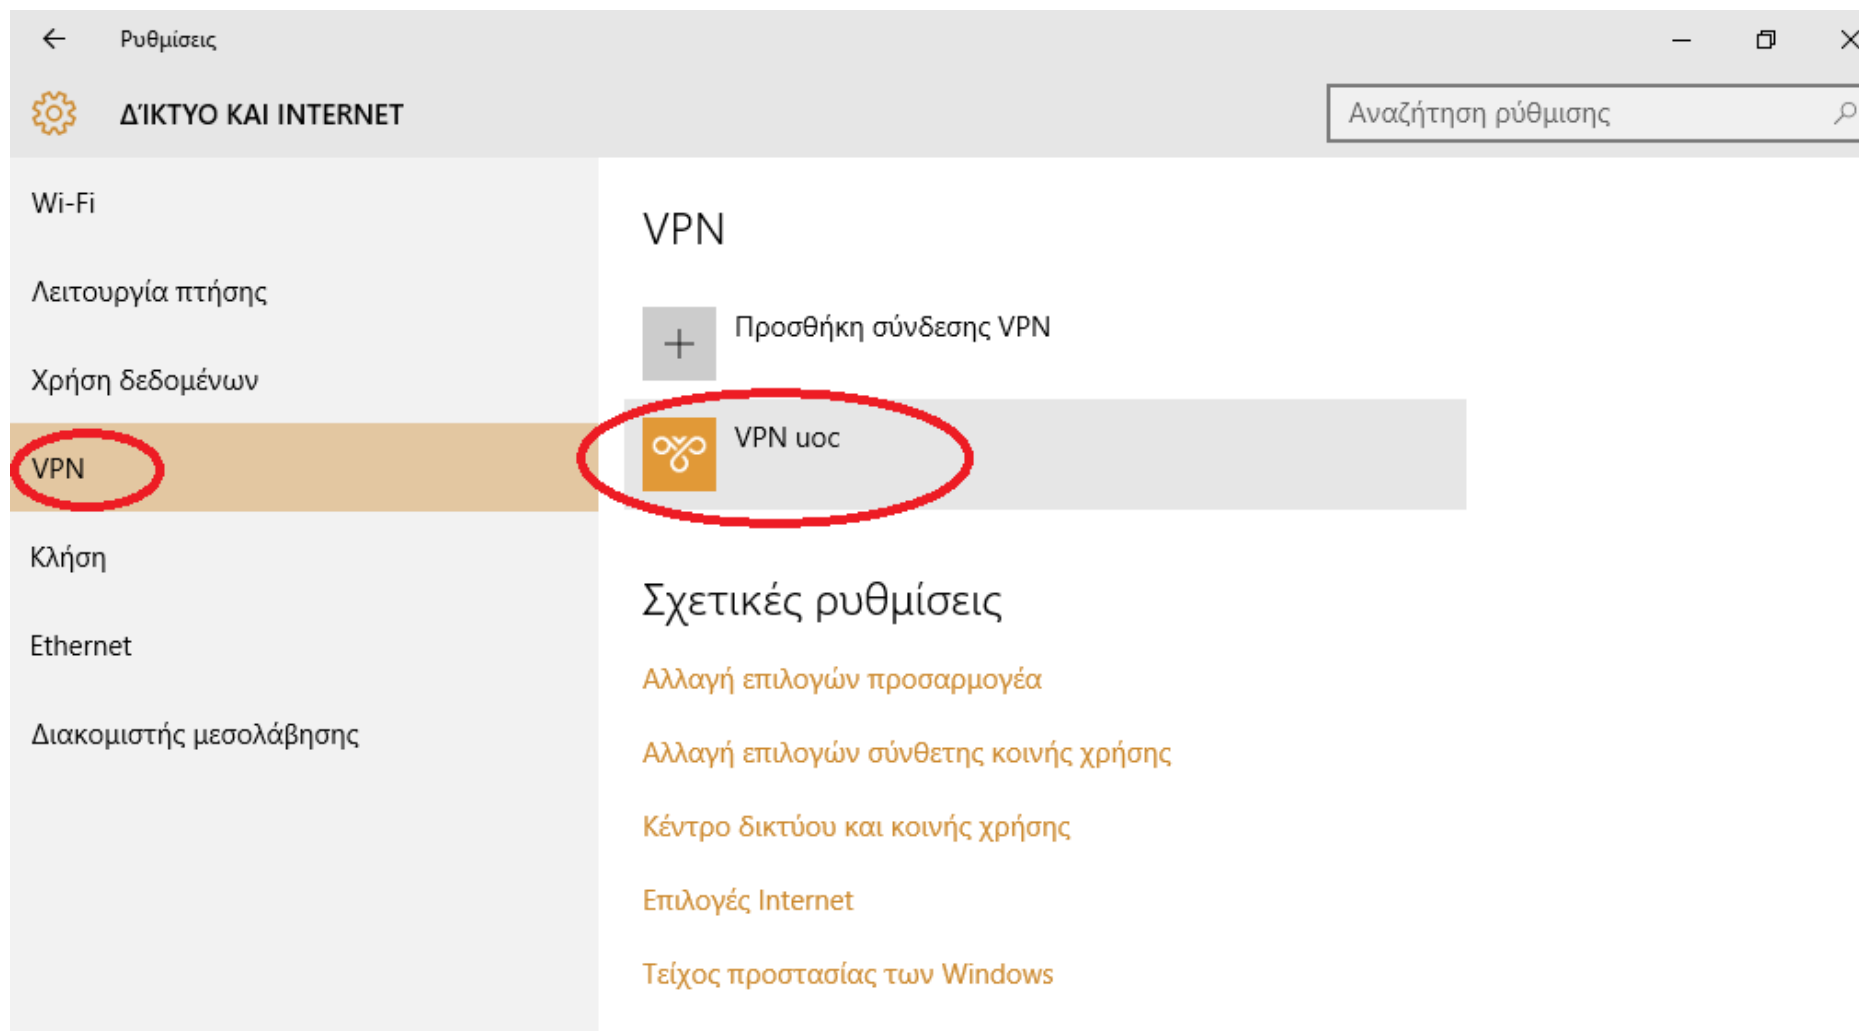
Ρυθμίσεις

ΔΊΚΤΥΟ ΚΑΙ INTERNET

Αναζήτηση ρύθμισης

Wi-Fi

Λειτουργία πτήσης

Χρήση δεδομένων

VPN

Κλήση

Ethernet

Διακομιστής μεσολάβησης

VPN

Προσθήκη σύνδεσης VPN

VPN uoc

Σχετικές ρυθμίσεις

Αλλαγή επιλογών προσαρμογέα

Αλλαγή επιλογών σύνθετης κοινής χρήσης

Κέντρο δικτύου και κοινής χρήσης

Επιλογές Internet

Τείχος προστασίας των Windows